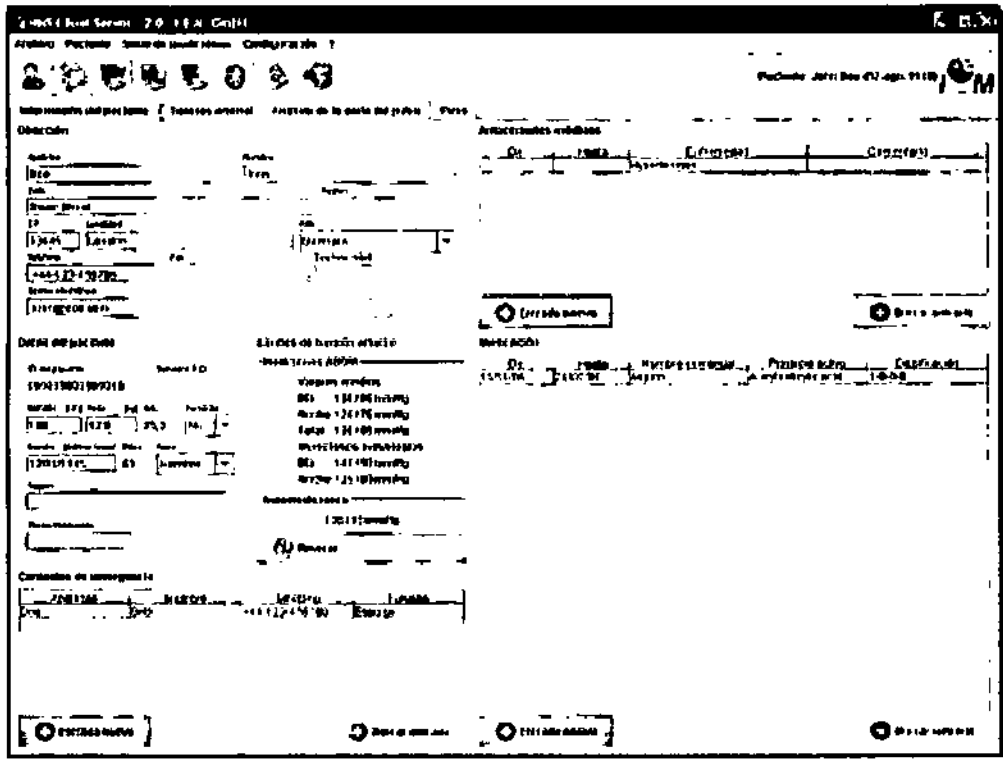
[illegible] 2.0 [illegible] GmbH

Archivo Paciente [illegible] Configuración ?

Paciente: John Doe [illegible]

Información del paciente | Tensión arterial | Análisis de la curva del pulso | Peso

Dirección

Apellido
Doe

Nombre
John

Calle
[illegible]

CP
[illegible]

Localidad
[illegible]

País
Alemania

Teléfono
+49 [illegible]

Fax

Teléfono móvil

Correo electrónico
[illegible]

Antecedentes médicos

| De | Hasta | Enfermedad | Comentario |
|---|---|---|---|
| | | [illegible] | |

Entrada nueva

Borrar entrada

Datos del paciente

N.º de paciente
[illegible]

Número ID

Estatura
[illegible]

Peso
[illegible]

IMC
25,3

Fumador
No

Fecha de nacimiento
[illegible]

Edad
61

Sexo
Masculino

Límites de tensión arterial

Directrices AHA

Valores límite
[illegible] 135/85 mmHg
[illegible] 120/70 mmHg
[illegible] 130/80 mmHg
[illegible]
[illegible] 140/90 mmHg
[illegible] 125/80 mmHg

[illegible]
130/80 mmHg

Reiniciar

Medicación

| De | Hasta | Nombre comercial | Principio activo | Dosificación |
|---|---|---|---|---|
| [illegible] | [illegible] | Aspirin | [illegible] | 1-0-0-0 |

Contactos de emergencia

| Nombre | Apellido | Teléfono | Función |
|---|---|---|---|
| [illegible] | Doe | +49 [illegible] | Esposa |

Entrada nueva

Borrar entrada

Entrada nueva

Borrar entrada